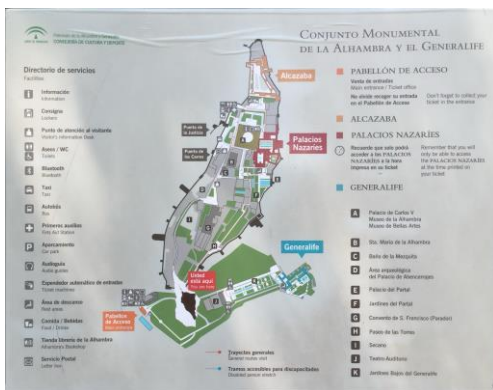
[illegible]
CONSEJERÍA DE CULTURA Y DEPORTE

CONJUNTO MONUMENTAL DE LA ALHAMBRA Y EL GENERALIFE

Directorio de servicios
Facilities

Información
Information

Consigna
Lockers

Punto de atención al visitante
Visitor's Information Desk

Aseos / WC
Toilets

Bluetooth
Bluetooth

Taxi
Taxi

Autobús
Bus

Primeros auxilios
First Aid Station

Aparcamiento
Car park

Audioguía
Audio guides

Expendedor automático de entradas
Ticket machines

Área de descanso
Rest area

Comida / Bebidas
Food / Drinks

Tienda Librería de la Alhambra
Alhambra Bookshop

Servicio Postal
Letter box

PABELLÓN DE ACCESO
Venta de entradas
Main entrance / Ticket office
No olvide recoger su entrada en el Pabellón de Acceso
Don't forget to collect your ticket in the entrance

ALCAZABA

PALACIOS NAZARÍES
Recuerde que solo podrá acceder a los PALACIOS NAZARÍES a la hora impresa en su ticket
Remember that you will only be able to access the PALACIOS NAZARÍES at the time printed on your ticket

GENERALIFE

A Palacio de Carlos V
Museo de la Alhambra
Museo de Bellas Artes

B Sta. María de la Alhambra

C Baño de la Mezquita

D Área arqueológica
del Palacio de Abencerrajes

E Palacio del Partal

F Jardines del Partal

G Convento de S. Francisco (Parador)

H Paseo de las Torres

I Secano

J Teatro Auditorio

K Jardines Bajos del Generalife

Alcazaba
Palacios Nazaríes
Generalife
Puerta de la Justicia
Puerta de los Carros
Usted está aquí
You are here
Pabellón de Acceso
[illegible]

Trayectos generales
General routes
Tramos accesibles para discapacitados
Disabled person stretch